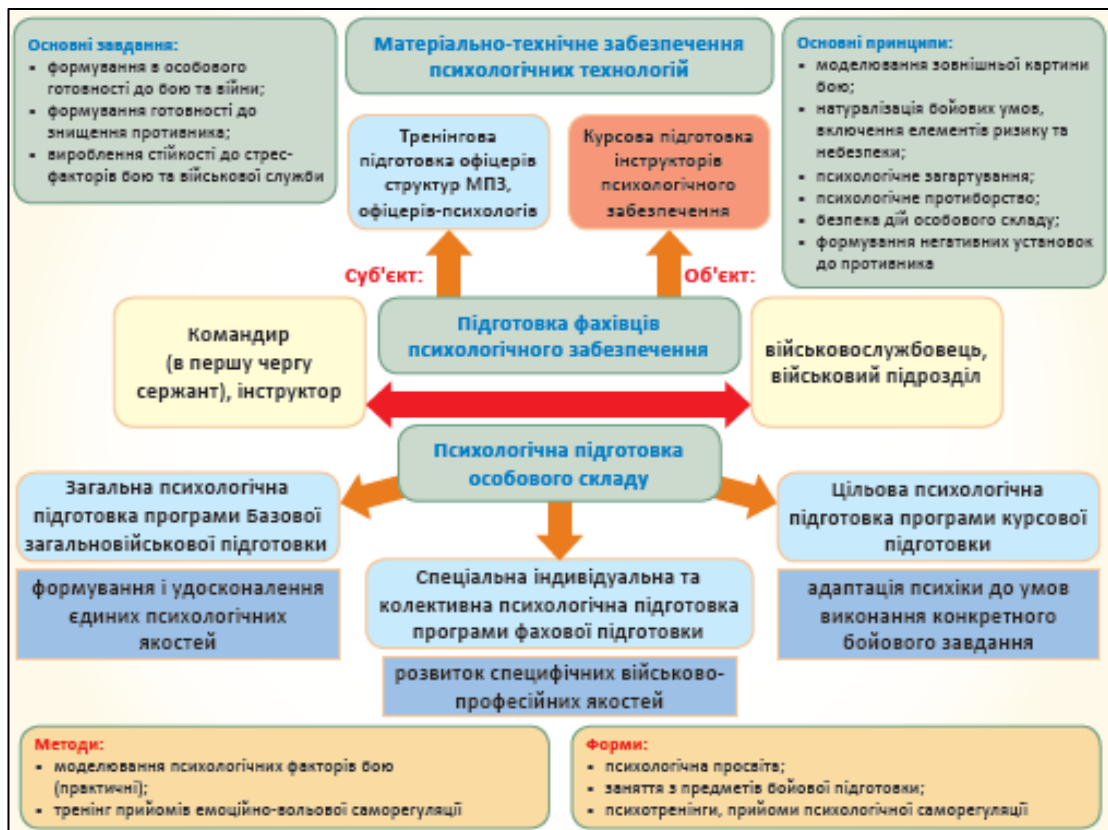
Основні завдання:
- формування в особового готовності до бою та війни;
- формування готовності до знищення противника;
- вироблення стійкості до стрес-факторів бою та військової служби

Матеріально-технічне забезпечення психологічних технологій

Основні принципи:
- моделювання зовнішньої картини бою;
- натуралізація бойових умов, включення елементів ризику та небезпеки;
- психологічне загартування;
- психологічне протиборство;
- безпека дій особового складу;
- формування негативних установок до противника

Тренінгова підготовка офіцерів структур МПЗ, офіцерів-психологів

Курсова підготовка інструкторів психологічного забезпечення

Суб'єкт:

Об'єкт:

Командир (в першу чергу сержант), інструктор

Підготовка фахівців психологічного забезпечення

військовослужбовець, військовий підрозділ

Психологічна підготовка особового складу

Загальна психологічна підготовка програми Базової загальновійськової підготовки

формування і удосконалення єдиних психологічних якостей

Спеціальна індивідуальна та колективна психологічна підготовка програми фахової підготовки

розвиток специфічних військово-професійних якостей

Цільова психологічна підготовка програми курсової підготовки

адаптація психіки до умов виконання конкретного бойового завдання

Методи:
- моделювання психологічних факторів бою (практичні);
- тренінг прийомів емоційно-вольової саморегуляції

Форми:
- психологічна просвіта;
- заняття з предметів бойової підготовки;
- психотренінги, прийоми психологічної саморегуляції